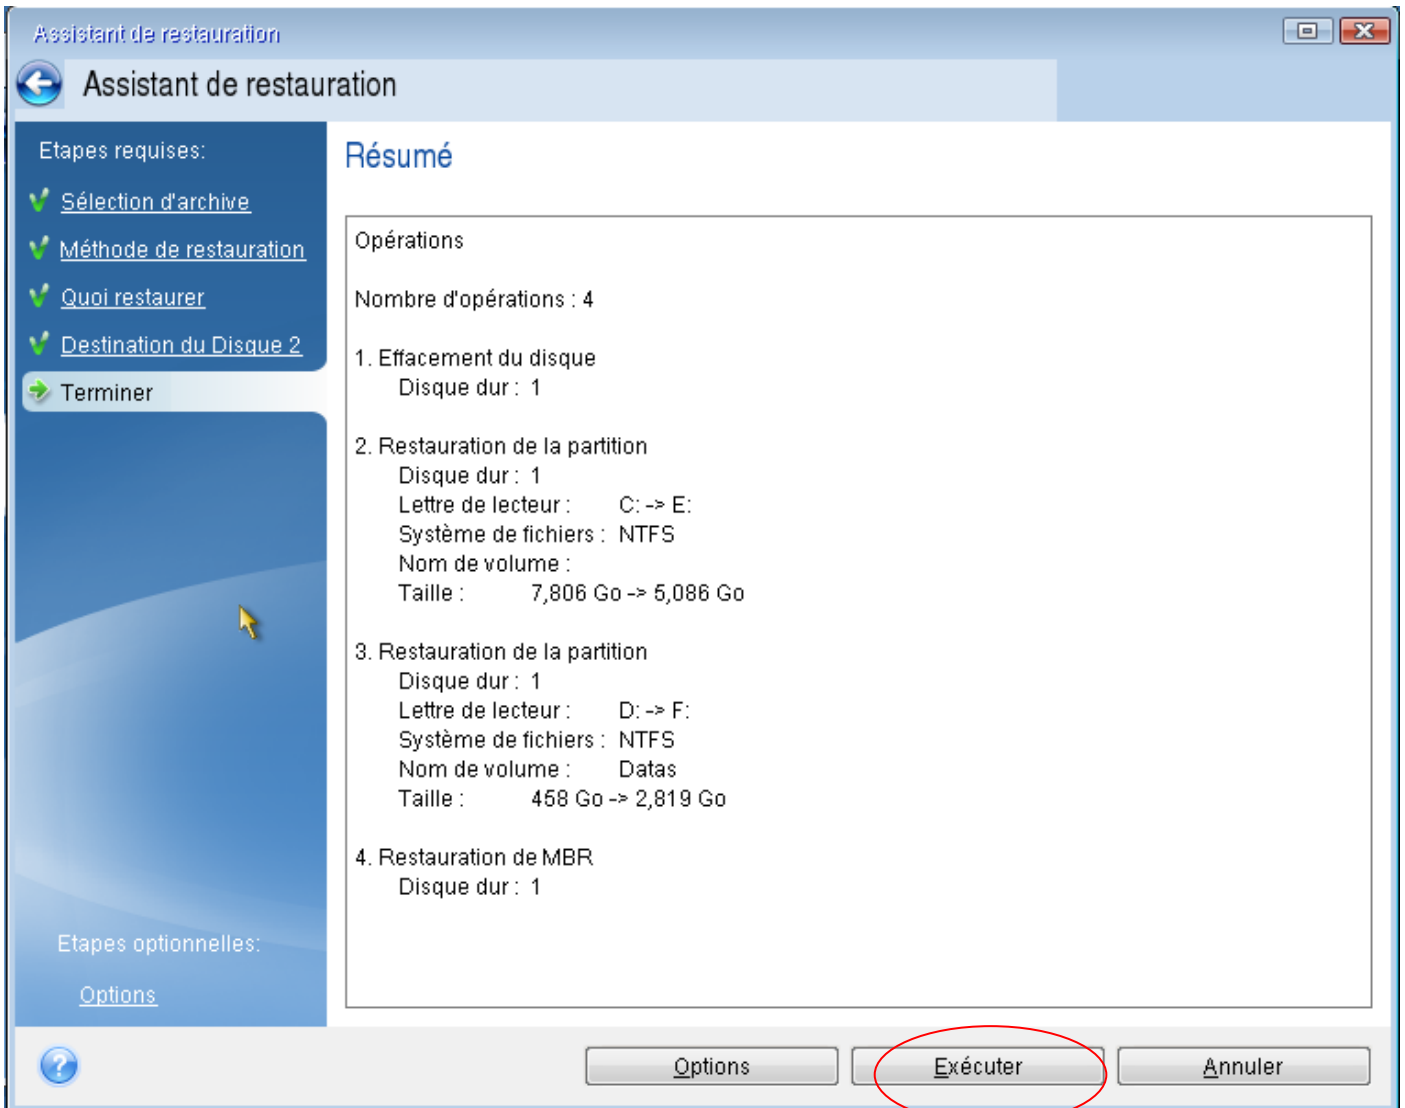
Assistant de restauration

Assistant de restauration

Etapes requises:

Sélection d'archive

Méthode de restauration

Quoi restaurer

Destination du Disque 2

Terminer

Etapes optionnelles:

Options

Résumé

Opérations

Nombre d'opérations : 4

1. Effacement du disque
Disque dur : 1

2. Restauration de la partition
Disque dur : 1
Lettre de lecteur : C: -> E:
Système de fichiers : NTFS
Nom de volume :
Taille : 7,806 Go -> 5,086 Go

3. Restauration de la partition
Disque dur : 1
Lettre de lecteur : D: -> F:
Système de fichiers : NTFS
Nom de volume : Datas
Taille : 458 Go -> 2,819 Go

4. Restauration de MBR
Disque dur : 1

Options

Exécuter

Annuler